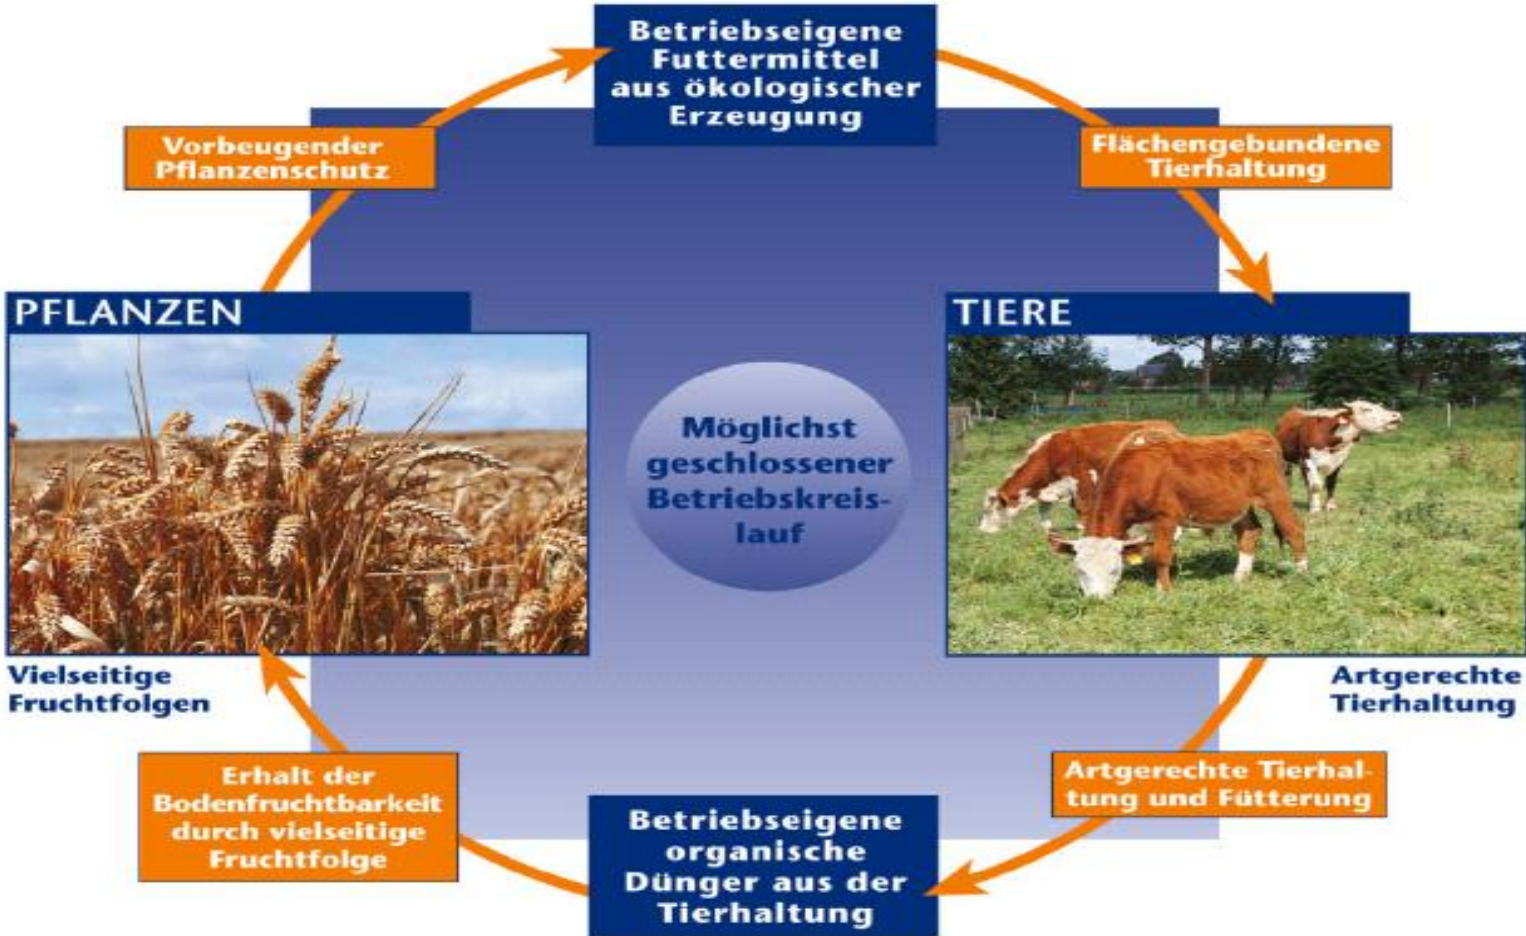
Betriebseigene Futtermittel aus ökologischer Erzeugung

Vorbeugender Pflanzenschutz

Flächengebundene Tierhaltung

PFLANZEN

TIERE

Möglichst geschlossener Betriebskreislauf

Vielseitige Fruchtfolgen

Artgerechte Tierhaltung

Erhalt der Bodenfruchtbarkeit durch vielseitige Fruchtfolge

Artgerechte Tierhaltung und Fütterung

Betriebseigene organische Dünger aus der Tierhaltung